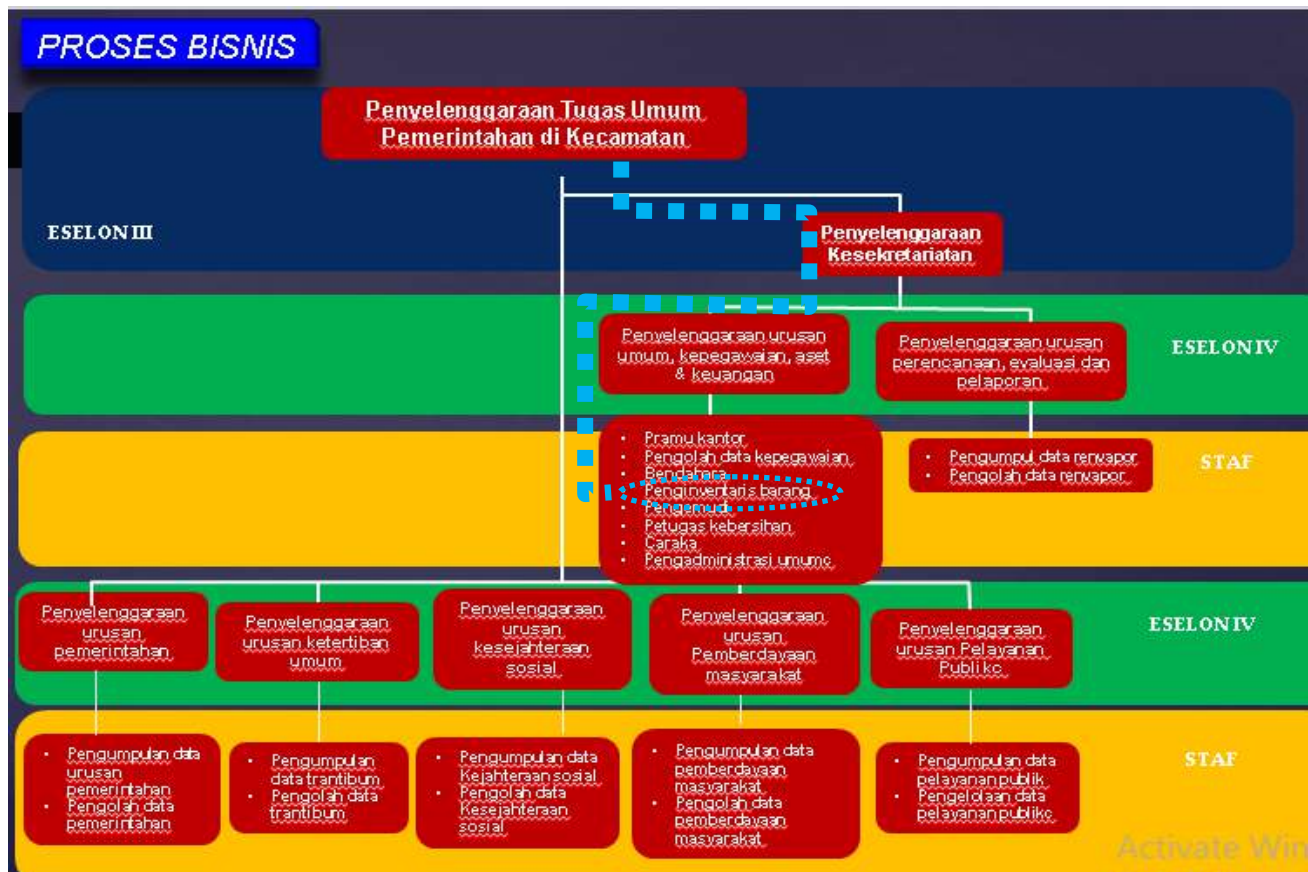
PROSES BISNIS

Penyelenggaraan Tugas Umum Pemerintahan di Kecamatan

ESELON III

Penyelenggaraan Kesekretariatan

Penyelenggaraan urusan umum, kepegawaian, aset & keuangan

Penyelenggaraan urusan perencanaan, evaluasi dan pelaporan

ESELON IV

- Pramu kantor
- Pengolah data kepegawaian
- Bendahara
- Penginventaris barang
- Pengemudi
- Petugas kebersihan
- Caraka
- Pengadministrasi umumc

- Pengumpul data renvapor
- Pengolah data renvapor

STAF

Penyelenggaraan urusan pemerintahan

Penyelenggaraan urusan ketertiban umum

Penyelenggaraan urusan kesejahteraan sosial

Penyelenggaraan urusan Pemberdayaan masyarakat

Penyelenggaraan urusan Pelayanan Publikc

ESELON IV

- Pengumpulan data urusan pemerintahan
- Pengolah data pemerintahan

- Pengumpulan data trantibum
- Pengolah data trantibum

- Pengumpulan data Kejahteraan sosial
- Pengolah data Kesejahteraan sosial

- Pengumpulan data pemberdayaan masyarakat
- Pengolah data pemberdayaan masyarakat

- Pengumpulan data pelayanan publik
- Pengelolaan data pelayanan publikc

STAF

Activate Win